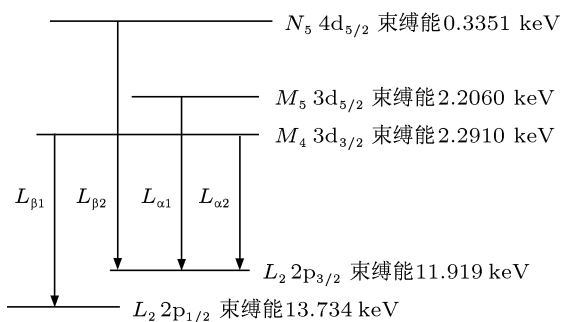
$N_5\ 4d_{5/2}$ 束缚能0.3351 keV

$M_5\ 3d_{5/2}$ 束缚能2.2060 keV

$M_4\ 3d_{3/2}$ 束缚能2.2910 keV

$L_{\beta1}$ $L_{\beta2}$ $L_{\alpha1}$ $L_{\alpha2}$

$L_2\ 2p_{3/2}$ 束缚能11.919 keV

$L_2\ 2p_{1/2}$ 束缚能13.734 keV